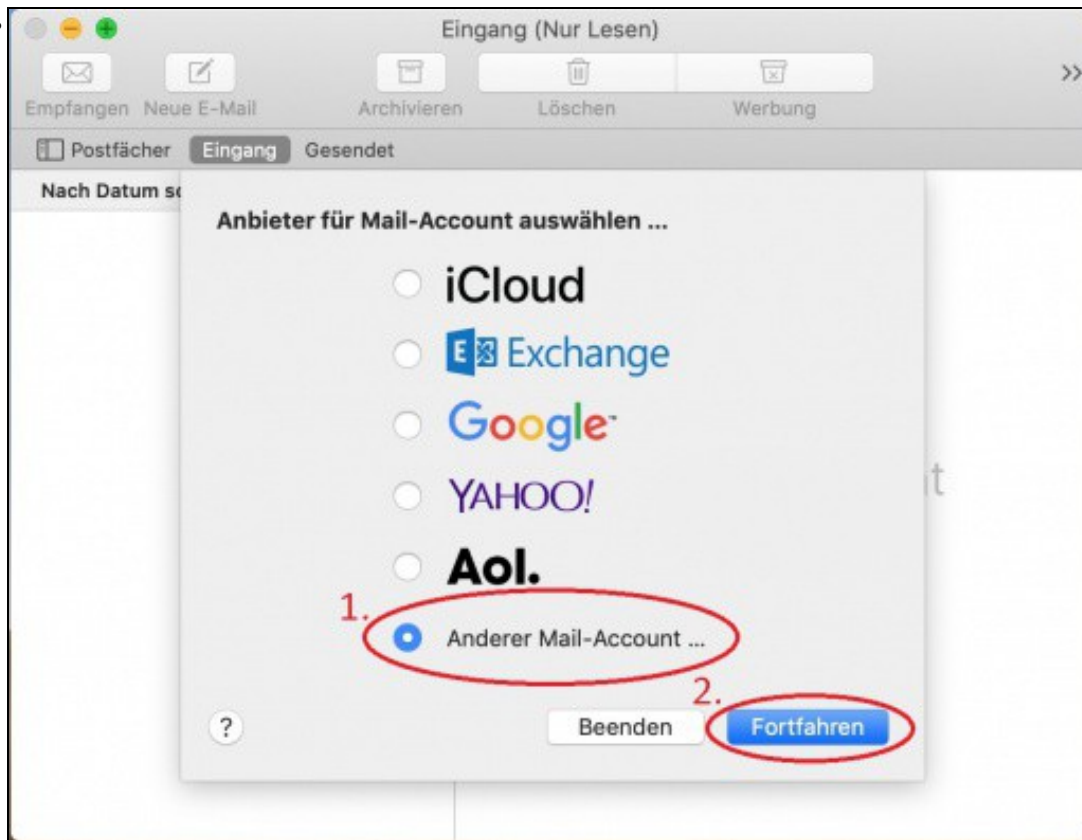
Eingang (Nur Lesen)

Empfangen Neue E-Mail Archivieren Löschen Werbung

Postfächer Eingang Gesendet

Nach Datum s

Anbieter für Mail-Account auswählen ...

iCloud

E Exchange

Google

YAHOO!

Aol.

1.

Anderer Mail-Account ...

2.

?

Beenden

Fortfahren

it